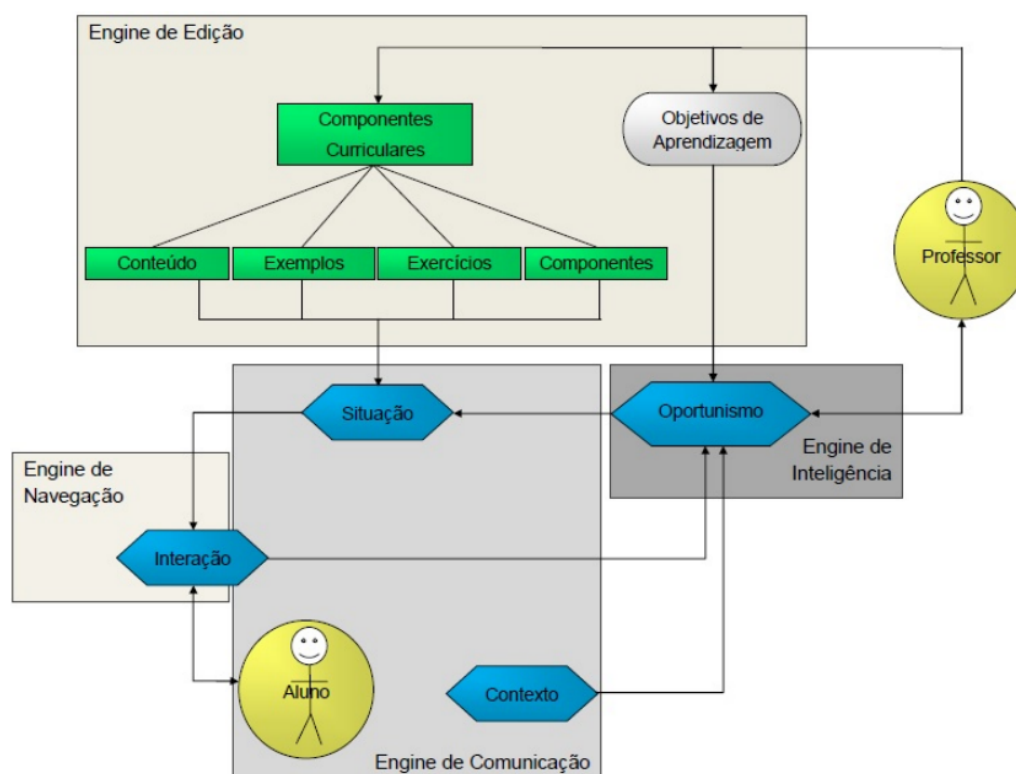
Engine de Edição

Componentes Curriculares

Objetivos de Aprendizagem

Conteúdo

Exemplos

Exercícios

Componentes

Professor

Situação

Oportunismo

Engine de Inteligência

Engine de Navegação

Interação

Aluno

Contexto

Engine de Comunicação